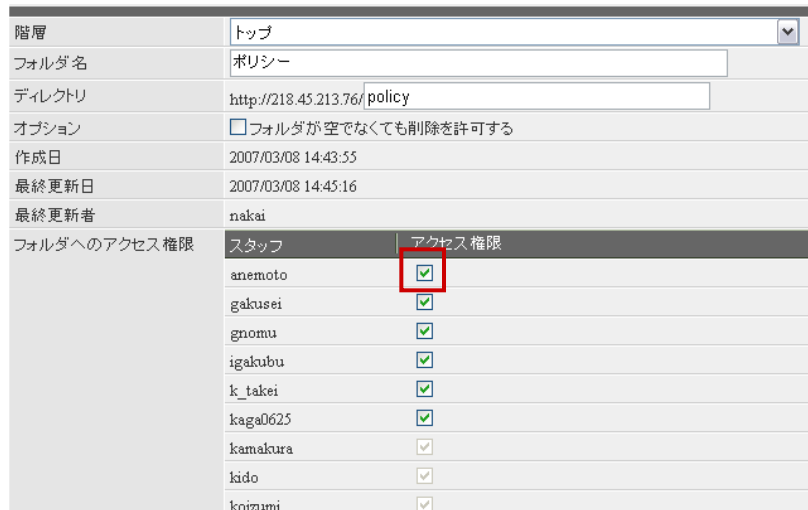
| | |
|---|---|
| 階層 | トップ |
| フォルダ名 | ポリシー |
| ディレクトリ | http://218.45.213.76/ policy |
| オプション | フォルダが空でなくても削除を許可する |
| 作成日 | 2007/03/08 14:43:55 |
| 最終更新日 | 2007/03/08 14:45:16 |
| 最終更新者 | nakai |
| フォルダへのアクセス権限 | |

| スタッフ | アクセス権限 |
|---|---|
| anemoto | ☑ |
| gakusei | ☑ |
| gnomu | ☑ |
| igakubu | ☑ |
| k_takei | ☑ |
| kaga0625 | ☑ |
| kamakura | ☑ |
| kido | ☑ |
| koizumi | ☑ |